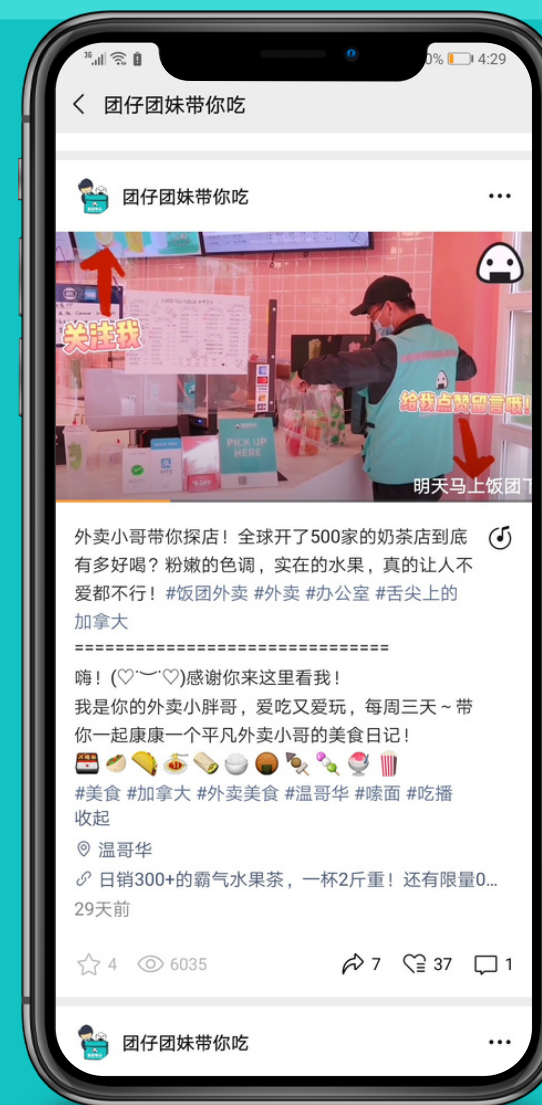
0% 4:29

团仔团妹带你吃

团仔团妹带你吃

关注我

PICK UP HERE

给我点赞留言哦!

明天马上饭团下

外卖小哥带你探店！全球开了500家的奶茶店到底有多好喝？粉嫩的色调，实在的水果，真的让人不爱都不行！#饭团外卖 #外卖 #办公室 #舌尖上的加拿大
==============================
嗨！(♡˙︶˙♡)感谢你来这里看我！
我是你的外卖小胖哥，爱吃又爱玩，每周三天～带你一起康康一个平凡外卖小哥的美食日记！
🍱🌮🌮🍝🌯🍚🍘🍢🍡🍧🍿
#美食 #加拿大 #外卖美食 #温哥华 #嗦面 #吃播
收起

温哥华

日销300+的霸气水果茶，一杯2斤重！还有限量0...

29天前

4 6035 7 37 1

团仔团妹带你吃